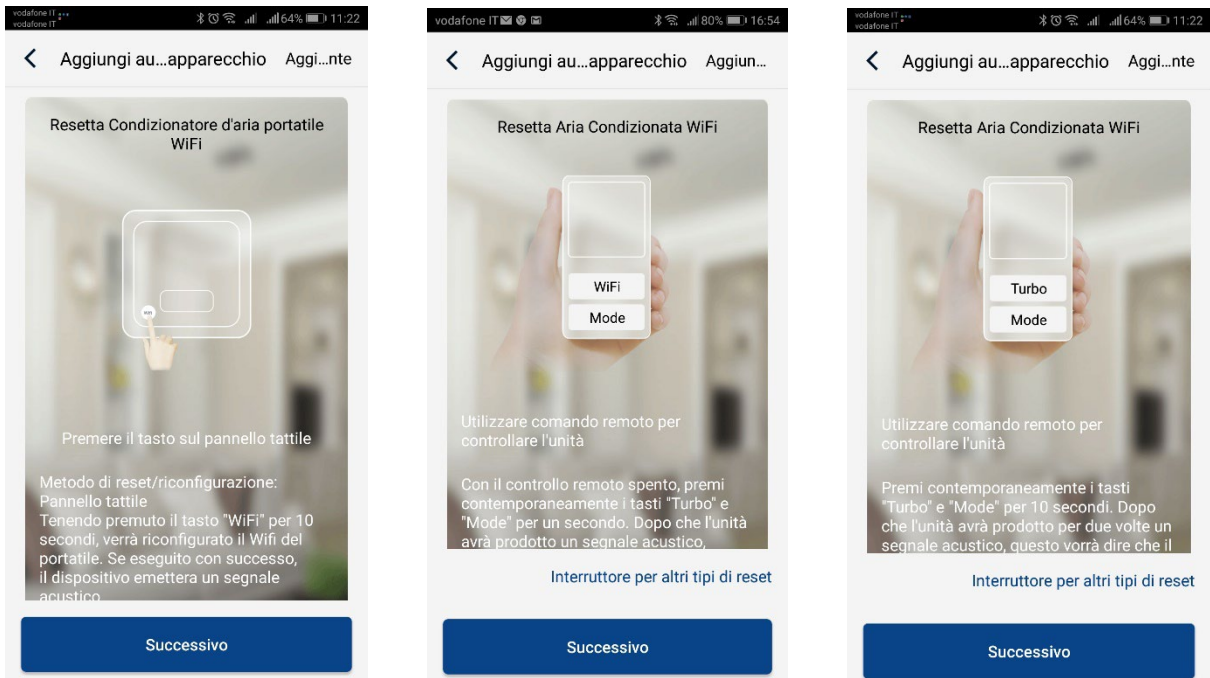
vodafone IT
vodafone IT
64% 11:22

Aggiungi au...apparecchio Aggi...nte

Resetta Condizionatore d'aria portatile WiFi

Premere il tasto sul pannello tattile

Metodo di reset/riconfigurazione: Pannello tattile
Tenendo premuto il tasto "WiFi" per 10 secondi, verrà riconfigurato il Wifi del portatile. Se eseguito con successo, il dispositivo emettera un segnale acustico

Successivo

vodafone IT
80% 16:54

Aggiungi au...apparecchio Aggiun...

Resetta Aria Condizionata WiFi

WiFi
Mode

Utilizzare comando remoto per controllare l'unità

Con il controllo remoto spento, premi contemporaneamente i tasti "Turbo" e "Mode" per un secondo. Dopo che l'unità avrà prodotto un segnale acustico,

Interruttore per altri tipi di reset

Successivo

vodafone IT
vodafone IT
64% 11:22

Aggiungi au...apparecchio Aggi...nte

Resetta Aria Condizionata WiFi

Turbo
Mode

Utilizzare comando remoto per controllare l'unità

Premi contemporaneamente i tasti "Turbo" e "Mode" per 10 secondi. Dopo che l'unità avrà prodotto per due volte un segnale acustico, questo vorrà dire che il

Interruttore per altri tipi di reset

Successivo